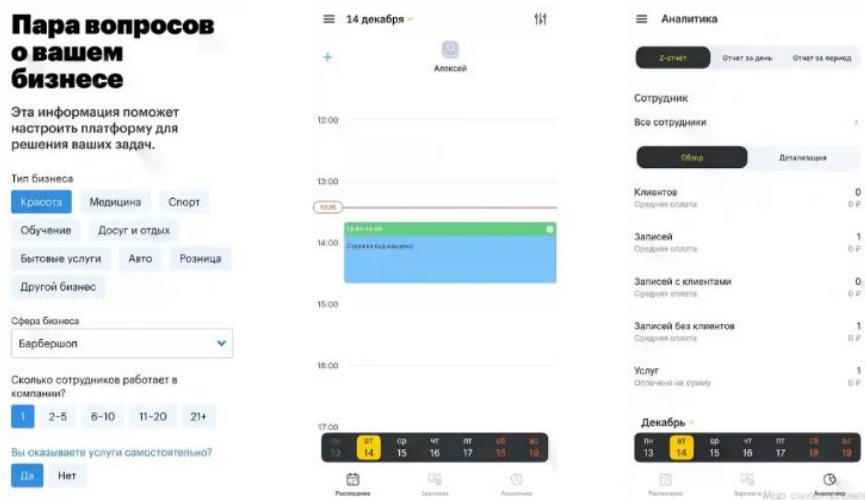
Пара вопросов о вашем бизнесе

Эта информация поможет настроить платформу для решения ваших задач.

Тип бизнеса

Красота
Медицина
Спорт
Обучение
Досуг и отдых
Бытовые услуги
Авто
Розница
Другой бизнес

Сфера бизнеса

Барбершоп

Сколько сотрудников работает в компании?

1
2–5
6–10
11–20
21+

Вы оказываете услуги самостоятельно?

Да
Нет

14 декабря

+

Алексей

12:00

13:00

13:26

14:00

13:45–14:45
Стрижка под машинку

15:00

16:00

17:00

| пн | вт | ср | чт | пт | сб | вс |
|---|---|---|---|---|---|---|
| 13 | 14 | 15 | 16 | 17 | 18 | 19 |

Расписание
Зарплата
Аналитика

Аналитика

Z-отчёт
Отчет за день
Отчет за период

Сотрудник

Все сотрудники

Обзор
Детализация

Клиентов
Средняя оплата
0
0 ₽

Записей
Средняя оплата
1
0 ₽

Записей с клиентами
Средняя оплата
0
0 ₽

Записей без клиентов
Средняя оплата
1
0 ₽

Услуг
Оплачено на сумму
1
0 ₽

Декабрь

| пн | вт | ср | чт | пт | сб | вс |
|---|---|---|---|---|---|---|
| 13 | 14 | 15 | 16 | 17 | 18 | 19 |

Расписание
Зарплата
Аналитика